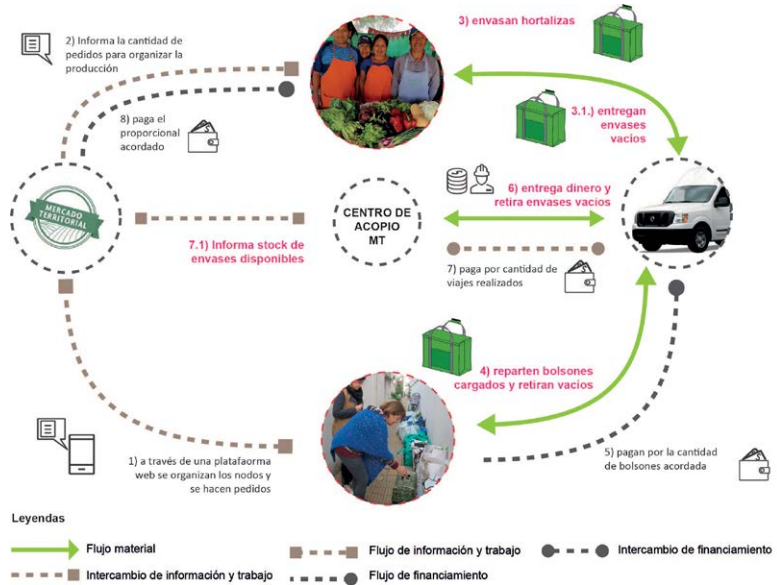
2) Informa la cantidad de pedidos para organizar la producción

3) envasan hortalizas

8) paga el proporcional acordado

3.1.) entregan envases vacíos

MERCADO TERRITORIAL

CENTRO DE ACOPIO MT

6) entrega dinero y retira envases vacíos

7.1) Informa stock de envases disponibles

7) paga por cantidad de viajes realizados

4) reparten bolsones cargados y retiran vacíos

1) a través de una platafaorma web se organizan los nodos y se hacen pedidos

5) pagan por la cantidad de bolsones acordada

Leyendas

Flujo material

Flujo de información y trabajo

Intercambio de financiamiento

Intercambio de información y trabajo

Flujo de financiamiento